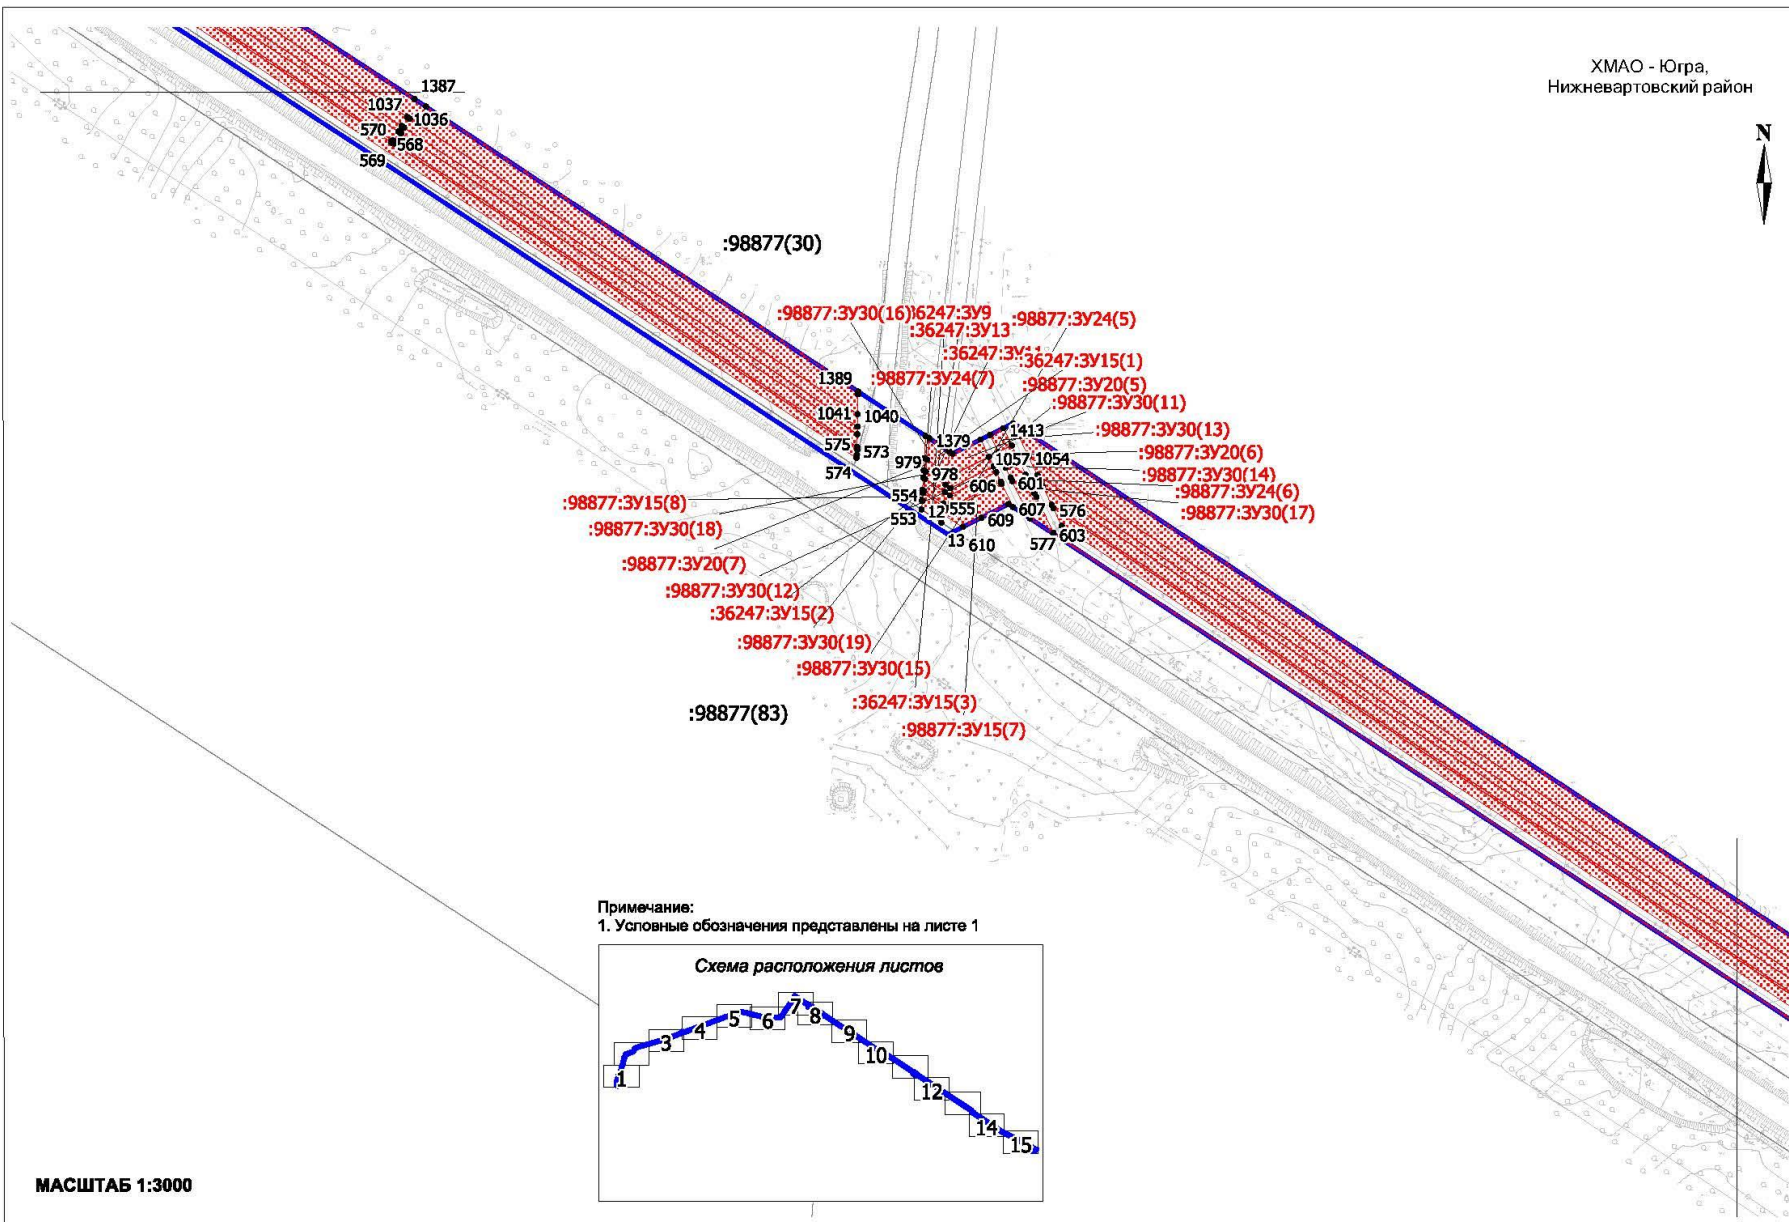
ХМАО - Югра,
Нижневартовский район

N

1387
1037
1036
570
568
569

:98877(30)

:98877:ЗУ30(16)
:36247:ЗУ9
:36247:ЗУ13
:98877:ЗУ24(5)
:36247:ЗУ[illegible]
:36247:ЗУ15(1)
1389
:98877:ЗУ24(7)
:98877:ЗУ20(5)
:98877:ЗУ30(11)
1041
1040
1379
1413
:98877:ЗУ30(13)
575
573
1057
1054
:98877:ЗУ20(6)
979
574
978
601
:98877:ЗУ30(14)
606
:98877:ЗУ24(6)
:98877:ЗУ15(8)
554
555
607
576
:98877:ЗУ30(17)
553
12
609
:98877:ЗУ30(18)
13
610
577
603
:98877:ЗУ20(7)
:98877:ЗУ30(12)
:36247:ЗУ15(2)
:98877:ЗУ30(19)
:98877:ЗУ30(15)
:98877(83)
:36247:ЗУ15(3)
:98877:ЗУ15(7)

Примечание:
1. Условные обозначения представлены на листе 1

Схема расположения листов
1
3
4
5
6
7
8
9
10
12
14
15

МАСШТАБ 1:3000